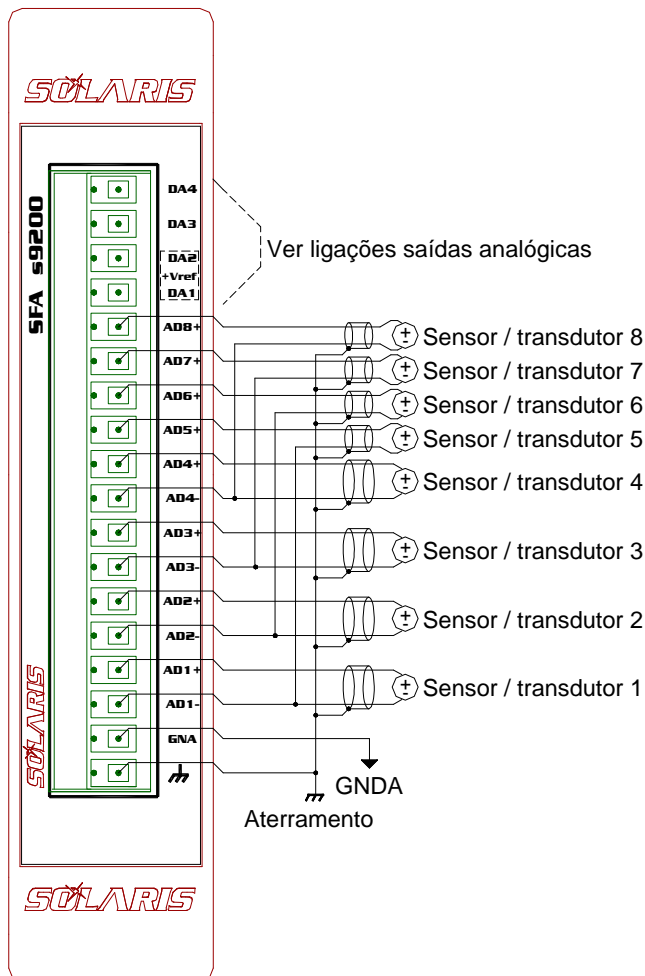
SOLARIS

SFA s9200

DA4
DA3
DA2
+Vref
DA1
AD8+
AD7+
AD6+
AD5+
AD4+
AD4-
AD3+
AD3-
AD2+
AD2-
AD1+
AD1-
GNA

Ver ligações saídas analógicas

Sensor / transdutor 8
Sensor / transdutor 7
Sensor / transdutor 6
Sensor / transdutor 5
Sensor / transdutor 4
Sensor / transdutor 3
Sensor / transdutor 2
Sensor / transdutor 1

GNDA
Aterramento

SOLARIS

SOLARIS